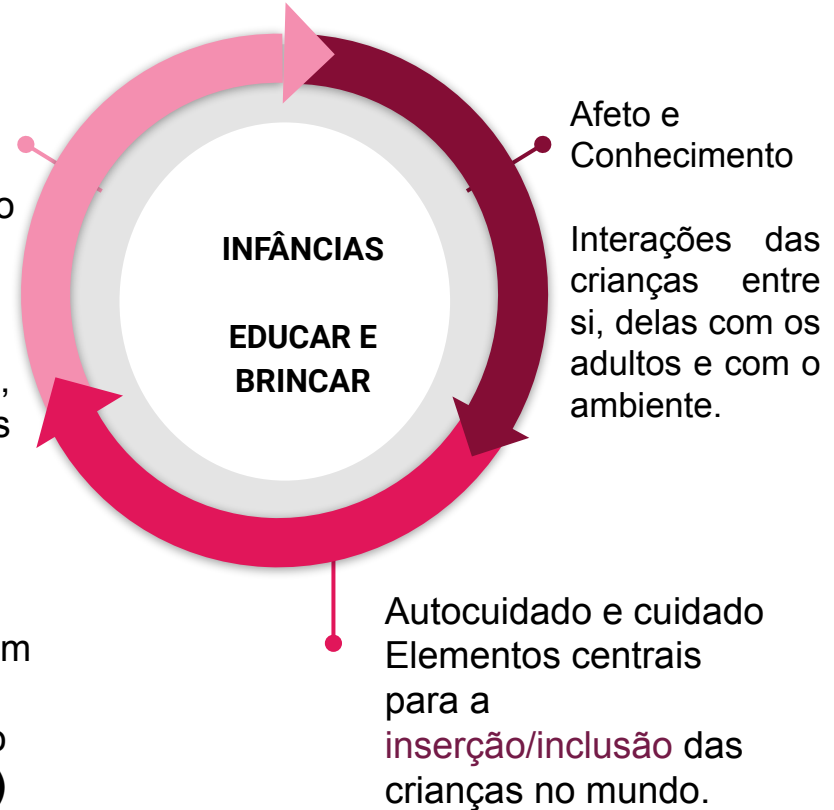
o

,
s

m

o
)

INFÂNCIAS

EDUCAR E BRINCAR

Afeto e Conhecimento

Interações das crianças entre si, delas com os adultos e com o ambiente.

Autocuidado e cuidado Elementos centrais para a inserção/inclusão das crianças no mundo.